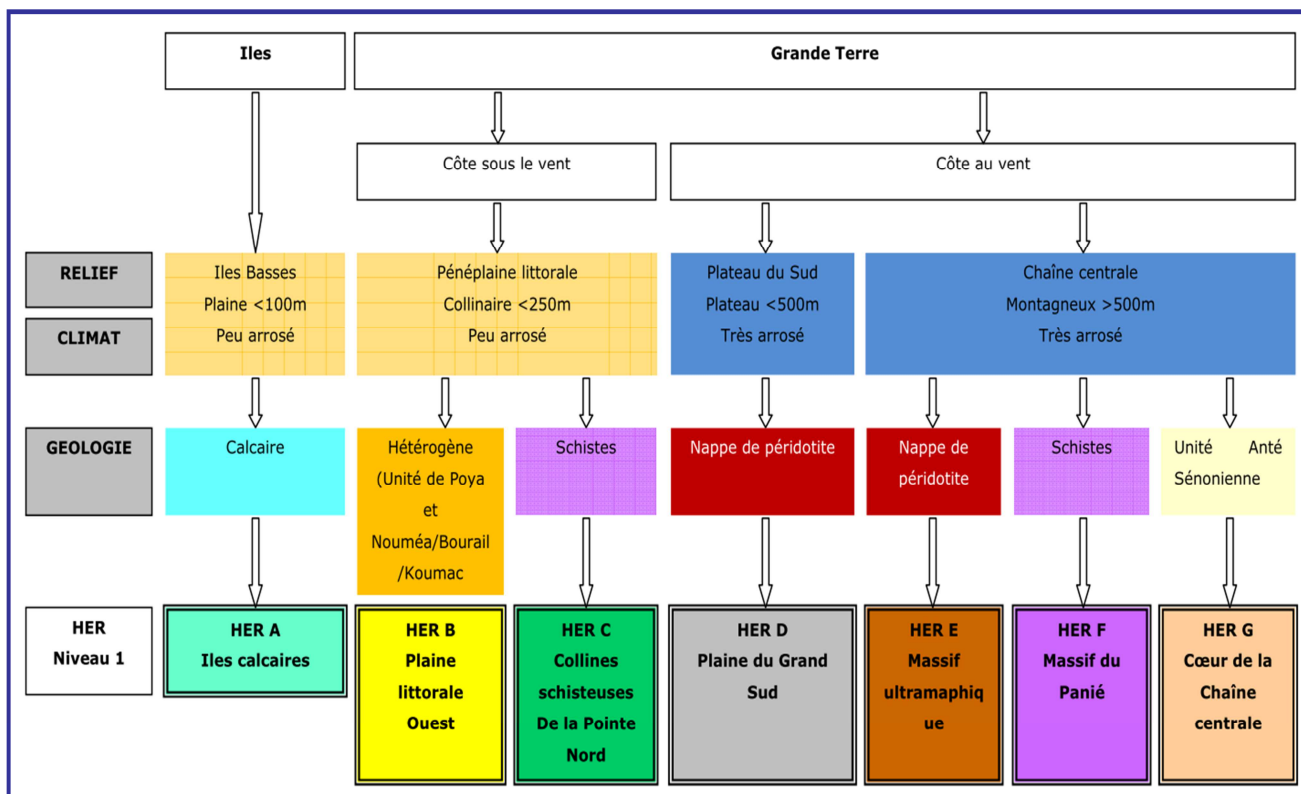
Iles

Grande Terre

Côte sous le vent

Côte au vent

RELIEF

CLIMAT

Iles Basses
Plaine <100m
Peu arrosé

Pénéplaine littorale
Collinaire <250m
Peu arrosé

Plateau du Sud
Plateau <500m
Très arrosé

Chaîne centrale
Montagneux >500m
Très arrosé

GEOLOGIE

Calcaire

Hétérogène (Unité de Poya et Nouméa/Bourail /Koumac

Schistes

Nappe de péridotite

Nappe de péridotite

Schistes

Unité Anté Sénonienne

HER Niveau 1

HER A
Iles calcaires

HER B
Plaine littorale Ouest

HER C
Collines schisteuses De la Pointe Nord

HER D
Plaine du Grand Sud

HER E
Massif ultramaphique

HER F
Massif du Panié

HER G
Cœur de la Chaîne centrale